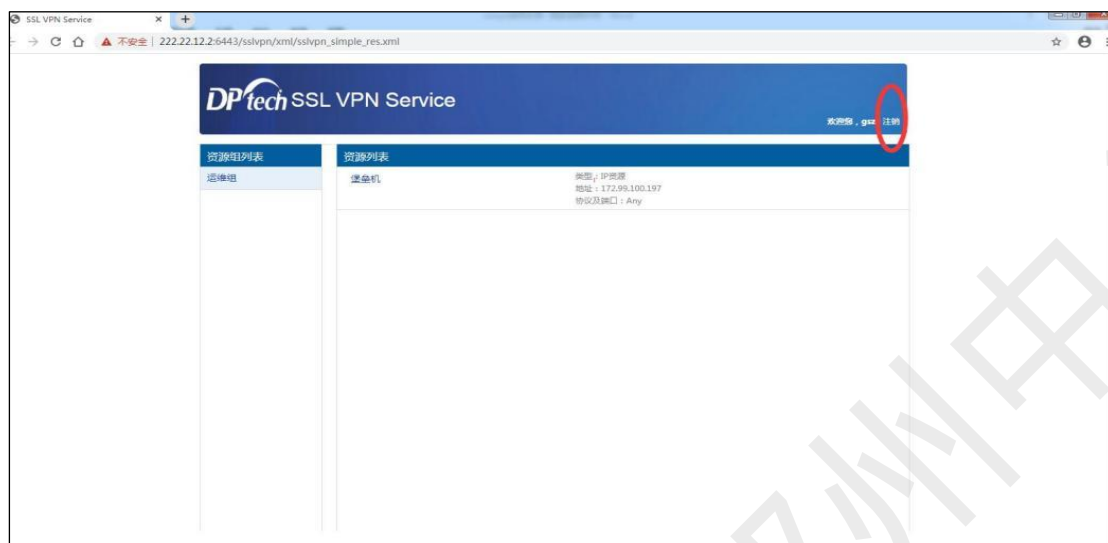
SSL VPN Service

不安全 | 222.22.12.2:6443/sslvpn/xml/sslvpn_simple_res.xml

DPtech SSL VPN Service

欢迎您，gsz 注销

资源组列表

运维组

资源列表

堡垒机

类型：IP资源
地址：172.99.100.197
协议及端口：Any